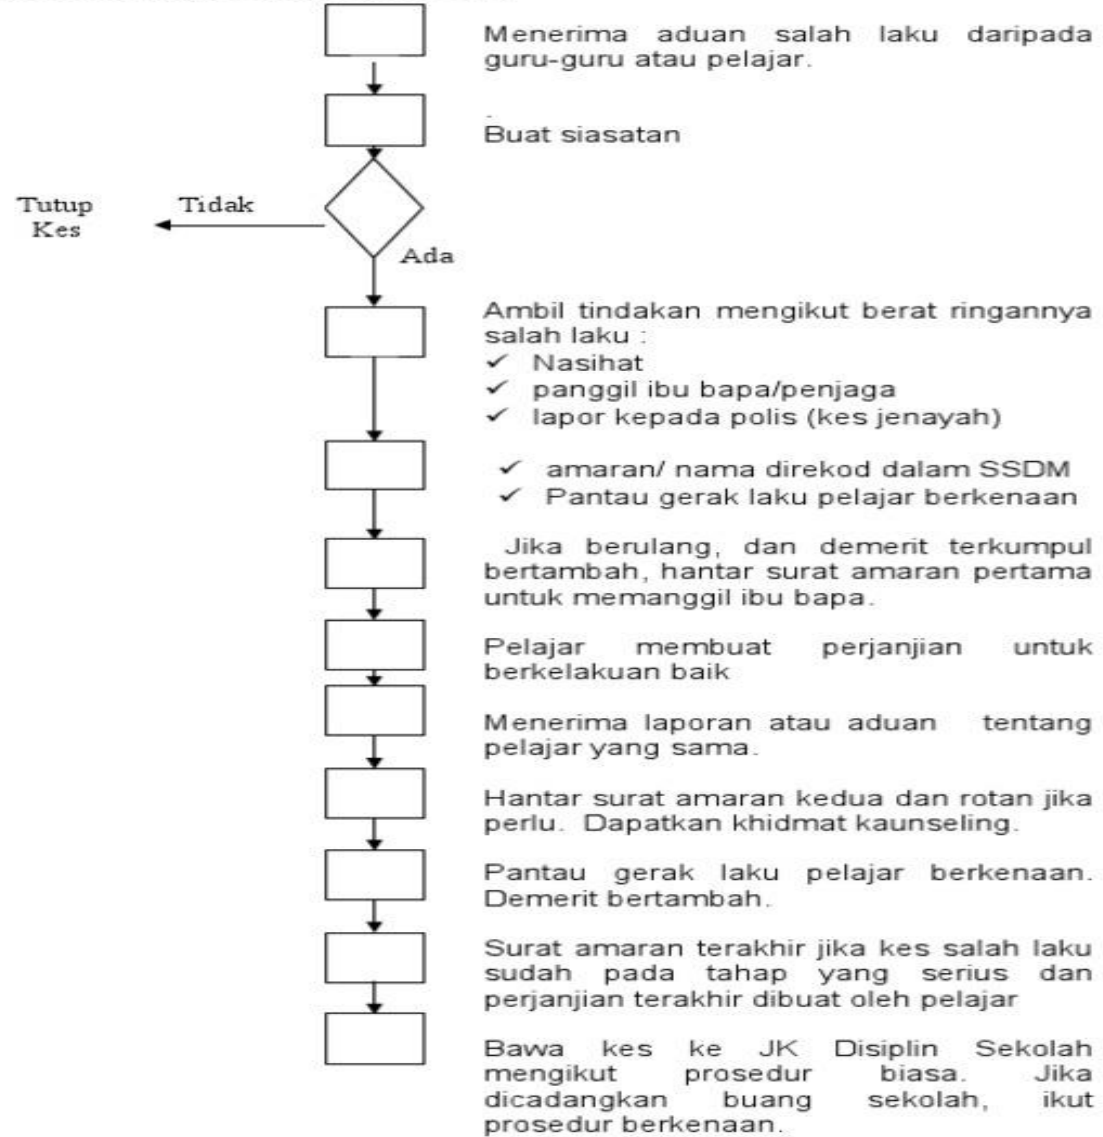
Menerima aduan salah laku daripada guru-guru atau pelajar.

Buat siasatan

Tutup Kes

Tidak

Ada

Ambil tindakan mengikut berat ringannya salah laku :
✓ Nasihat
✓ panggil ibu bapa/penjaga
✓ lapor kepada polis (kes jenayah)

✓ amaran/ nama direkod dalam SSDM
✓ Pantau gerak laku pelajar berkenaan

Jika berulang, dan demerit terkumpul bertambah, hantar surat amaran pertama untuk memanggil ibu bapa.

Pelajar membuat perjanjian untuk berkelakuan baik

Menerima laporan atau aduan tentang pelajar yang sama.

Hantar surat amaran kedua dan rotan jika perlu. Dapatkan khidmat kaunseling.

Pantau gerak laku pelajar berkenaan. Demerit bertambah.

Surat amaran terakhir jika kes salah laku sudah pada tahap yang serius dan perjanjian terakhir dibuat oleh pelajar

Bawa kes ke JK Disiplin Sekolah mengikut prosedur biasa. Jika dicadangkan buang sekolah, ikut prosedur berkenaan.